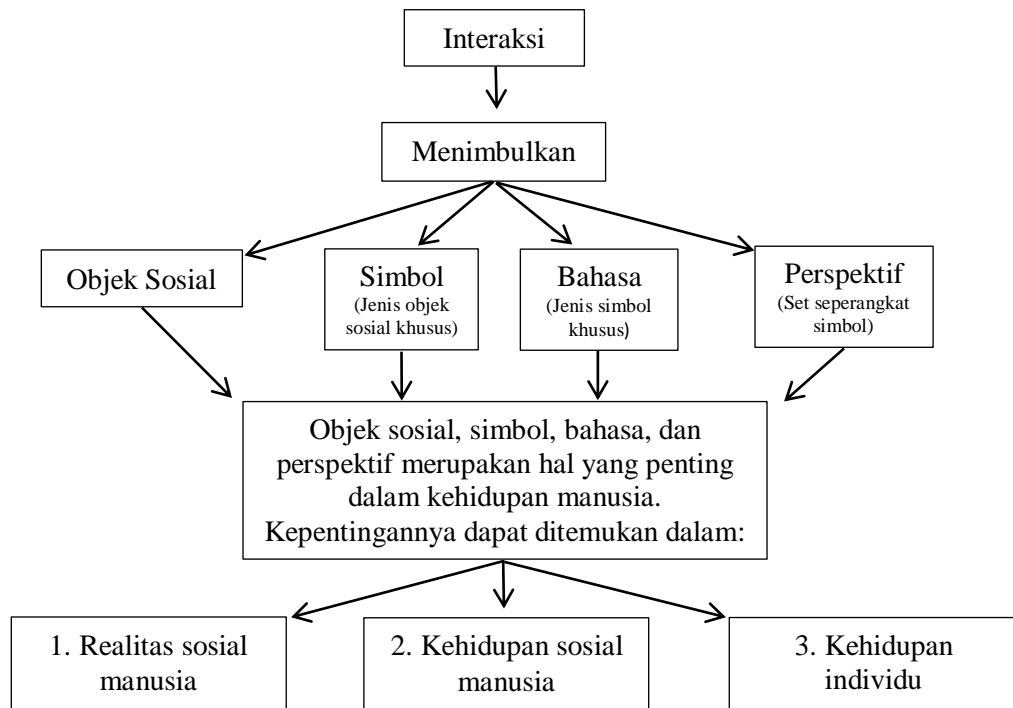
Interaksi

Menimbulkan

Objek Sosial

Simbol
(Jenis objek sosial khusus)

Bahasa
(Jenis simbol khusus)

Perspektif
(Set seperangkat simbol)

Objek sosial, simbol, bahasa, dan perspektif merupakan hal yang penting dalam kehidupan manusia. Kepentingannya dapat ditemukan dalam:

1. Realitas sosial manusia

2. Kehidupan sosial manusia

3. Kehidupan individu